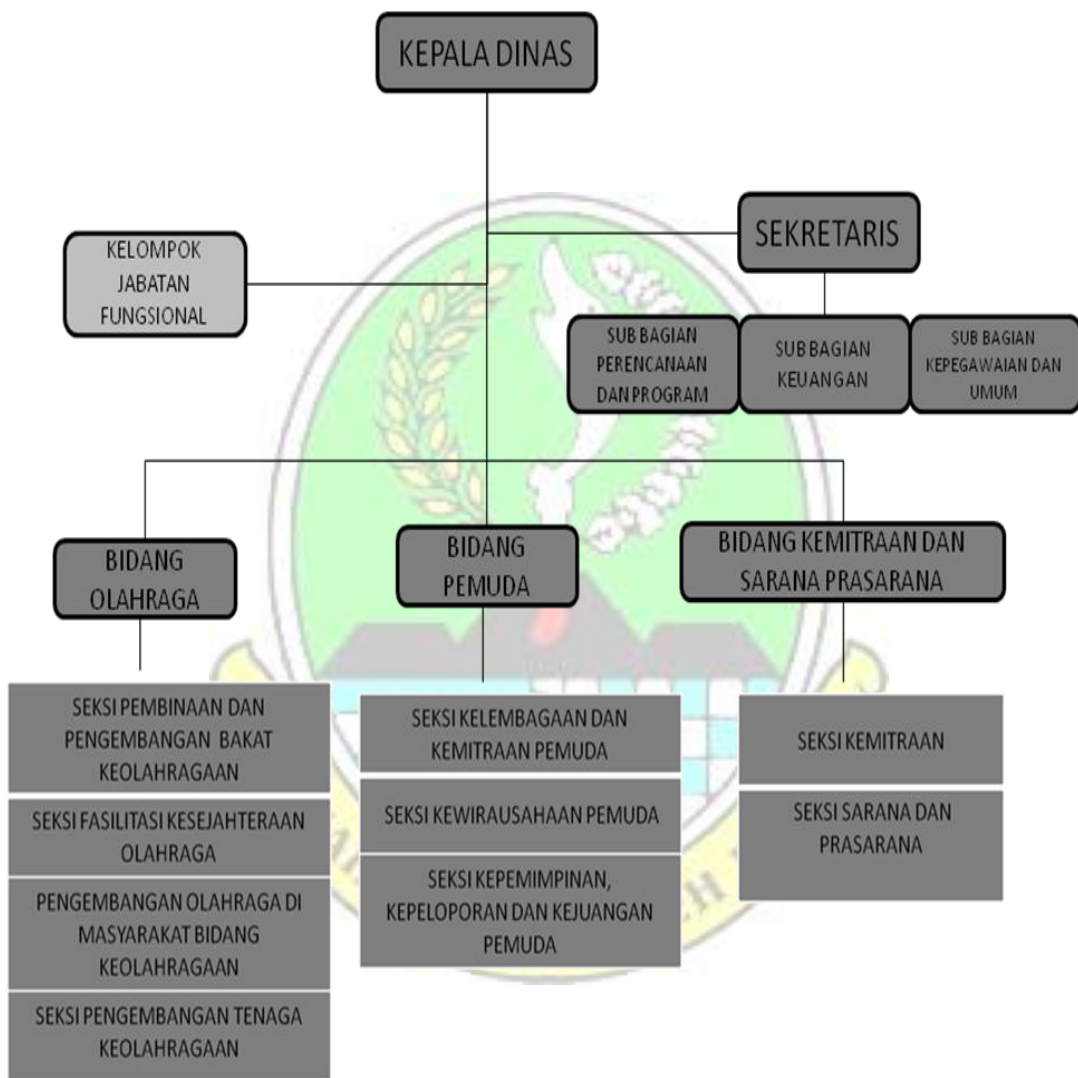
KEPALA DINAS

KELOMPOK JABATAN FUNGSIONAL

SEKRETARIS

SUB BAGIAN PERENCANAAN DAN PROGRAM

SUB BAGIAN KEUANGAN

SUB BAGIAN KEPEGAWAIAN DAN UMUM

BIDANG OLAHRAGA

BIDANG PEMUDA

BIDANG KEMITRAAN DAN SARANA PRASARANA

SEKSI PEMBINAAN DAN PENGEMBANGAN BAKAT KEOLAHRAGAAN

SEKSI FASILITASI KESEJAHTERAAN OLAHRAGA

PENGEMBANGAN OLAHRAGA DI MASYARAKAT BIDANG KEOLAHRAGAAN

SEKSI PENGEMBANGAN TENAGA KEOLAHRAGAAN

SEKSI KELEMBAGAAN DAN KEMITRAAN PEMUDA

SEKSI KEWIRAUSAHAAN PEMUDA

SEKSI KEPEMIMPINAN, KEPELOPORAN DAN KEJUANGAN PEMUDA

SEKSI KEMITRAAN

SEKSI SARANA DAN PRASARANA